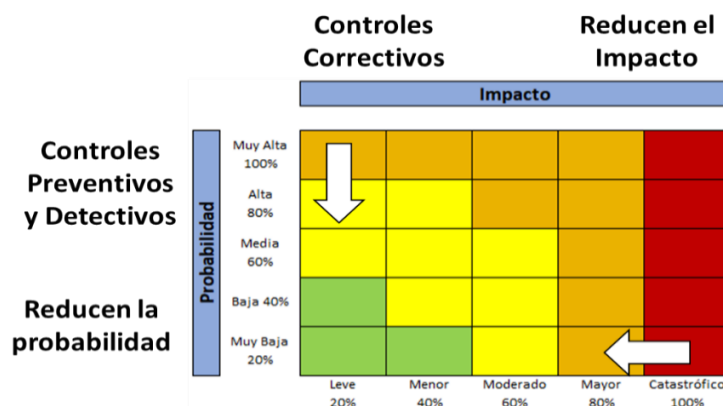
Controles Correctivos

Reducen el Impacto

Impacto

Controles Preventivos y Detectivos

Reducen la probabilidad

Probabilidad

| | | | | | |
|---|---|---|---|---|---|
| Muy Alta 100% | | | | | |
| Alta 80% | | | | | |
| Media 60% | | | | | |
| Baja 40% | | | | | |
| Muy Baja 20% | | | | | |
| | Leve 20% | Menor 40% | Moderado 60% | Mayor 80% | Catastrófico 100% |